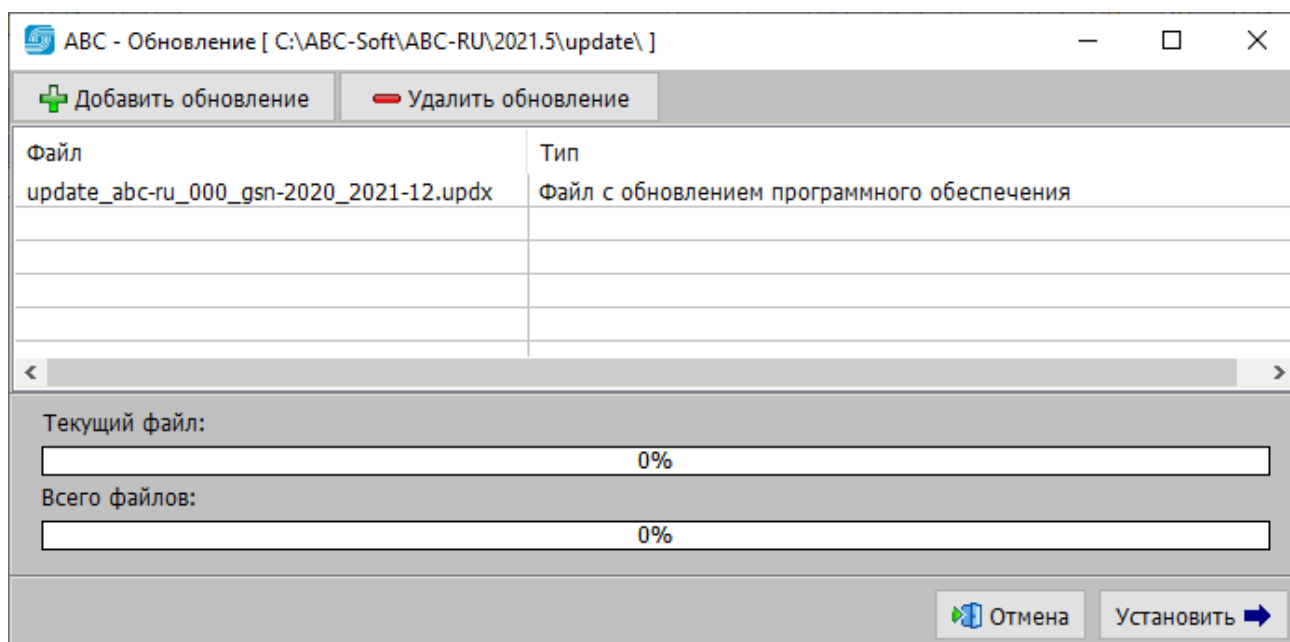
ABC - Обновление [ C:\ABC-Soft\ABC-RU\2021.5\update\ ]

Добавить обновление
Удалить обновление

| Файл | Тип |
|---|---|
| update_abc-ru_000_gsn-2020_2021-12.updx | Файл с обновлением программного обеспечения |

Текущий файл:
0%
Всего файлов:
0%

Отмена
Установить